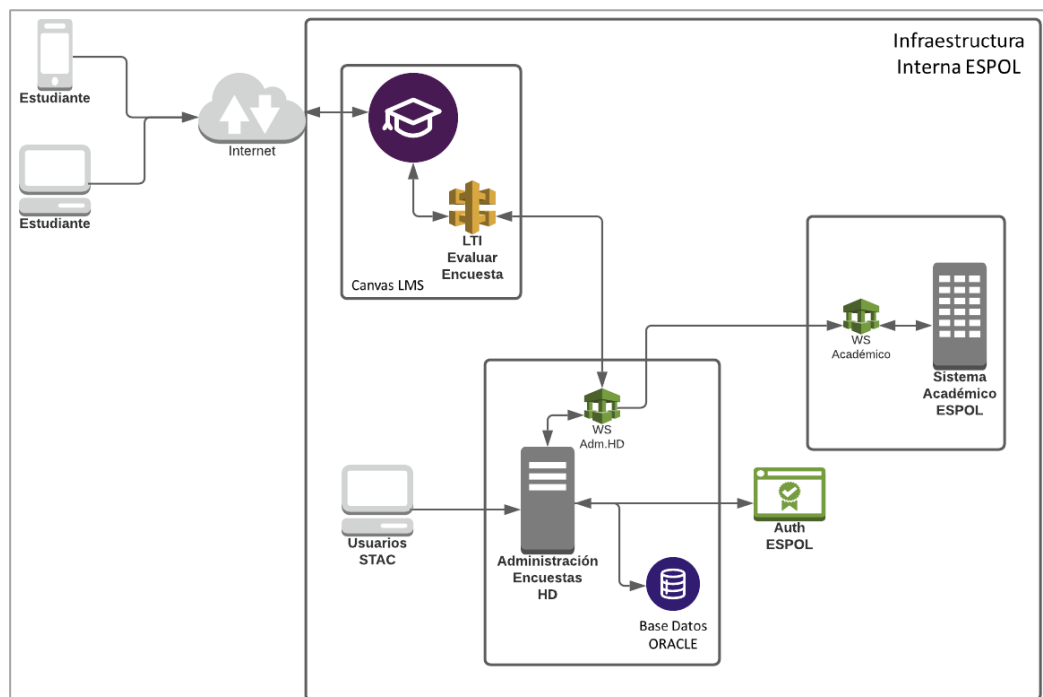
Infraestructura Interna ESPOL

Estudiante

Estudiante

Internet

LTI
Evaluar
Encuesta

Canvas LMS

WS
Académico

Sistema
Académico
ESPOL

WS
Adm.HD

Usuarios
STAC

Administración
Encuestas
HD

Auth
ESPOL

Base Datos
ORACLE